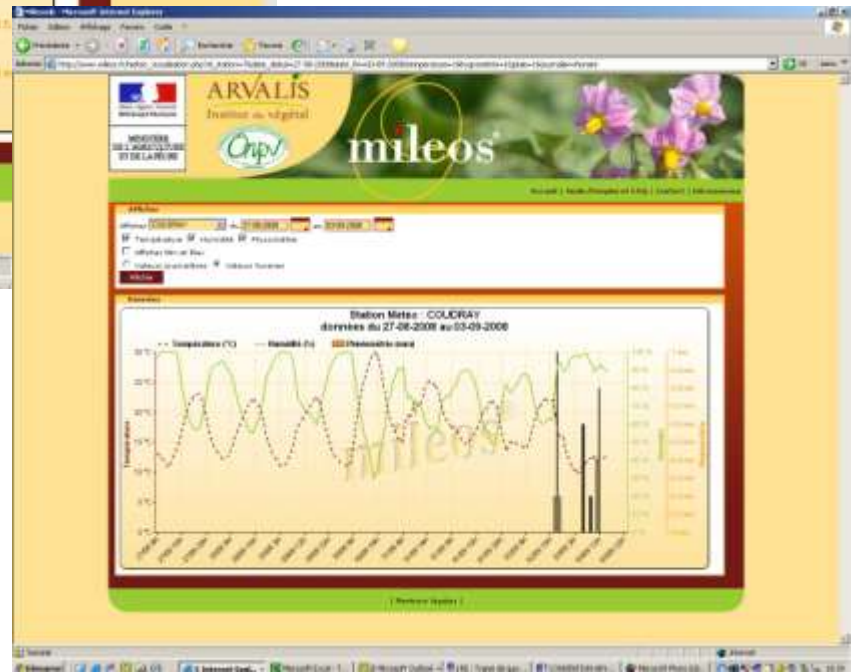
ARVALIS
Institut du végétal

MINISTÈRE DE L'AGRICULTURE ET DE LA PÊCHE

mileos

Station Meteo : COUDRAY
données du 27-08-2008 au 03-09-2008

Température (°C)
Humidité (%)
Pluviométrie (mm)

Température

mileos

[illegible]